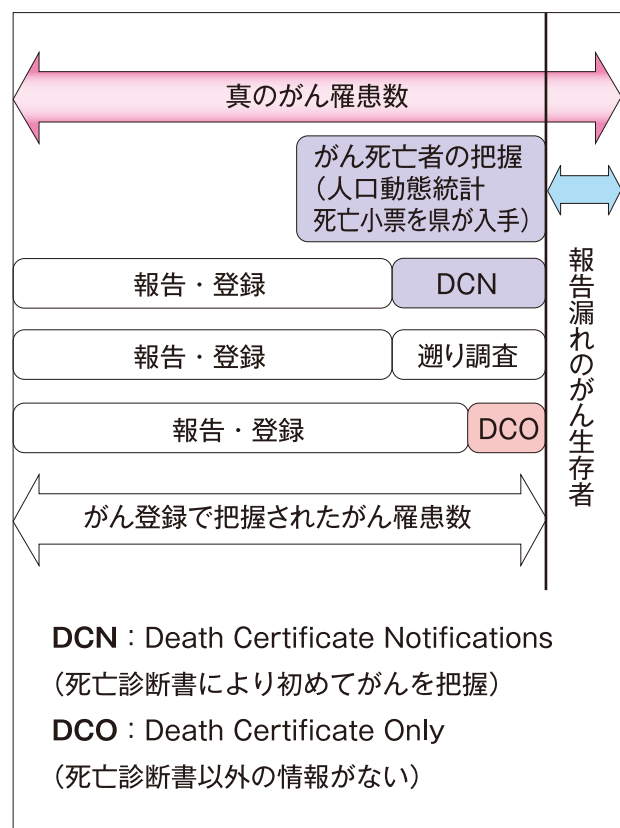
真のがん罹患数

がん死亡者の把握
（人口動態統計
死亡小票を県が入手）

報告漏れのがん生存者

報告・登録 DCN

報告・登録 遡り調査

報告・登録 DCO

がん登録で把握されたがん罹患数

**DCN**：Death Certificate Notifications
（死亡診断書により初めてがんを把握）

**DCO**：Death Certificate Only
（死亡診断書以外の情報がない）